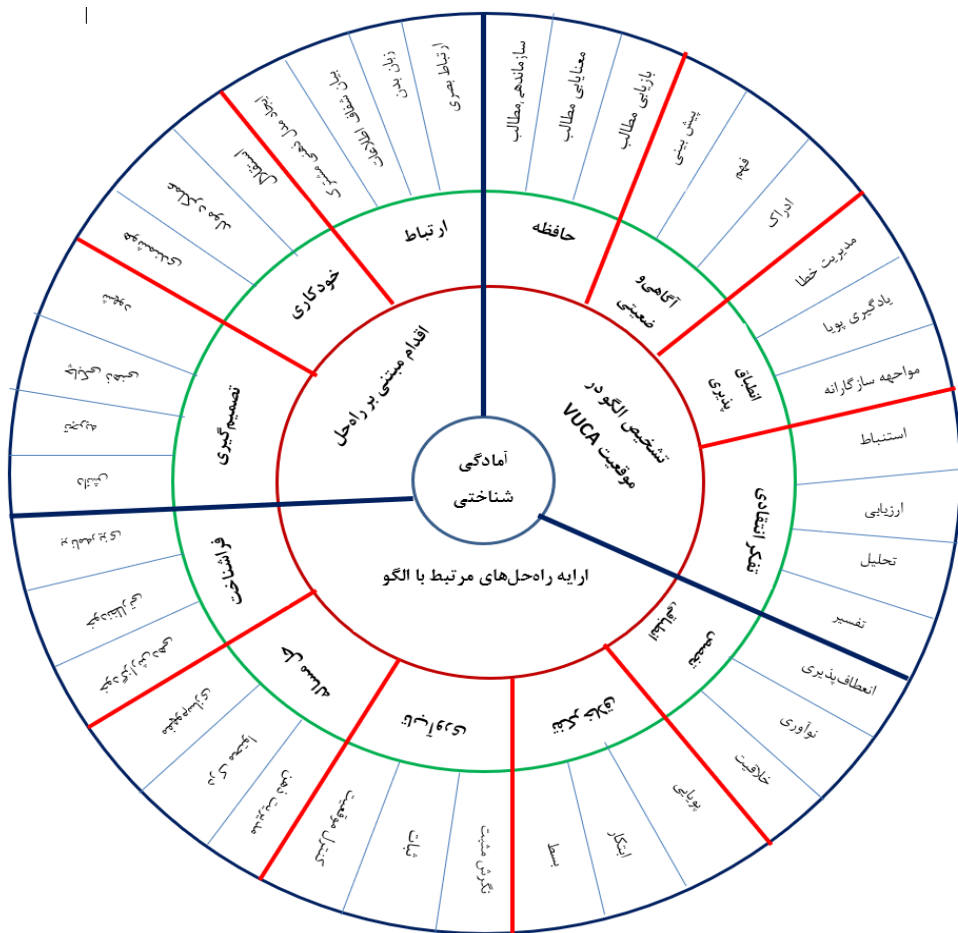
آمادگی شناختی

تشخیص الگو در موقعیت VUCA

ارایه راه‌حل‌های مرتبط با الگو

اقدام مبتنی بر راه‌حل

حافظه

آگاهی و ضعیتی

انطباق پذیری

تفکر انتقادی

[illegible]

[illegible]

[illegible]

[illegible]

فراشناخت

تصمیم گیری

خودکاری

ارتباط

سازماندهی مطالب

معنایابی مطالب

بازیابی مطالب

پیش بینی

فهم

ادراک

مدیریت خطا

یادگیری پویا

مواجهه سازگارانه

استنباط

ارزیابی

تحلیل

تفسیر

انعطاف‌پذیری

نوآوری

خلاقیت

پویایی

ابتکار

بسط

نگرش مثبت

ثبات

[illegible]

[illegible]

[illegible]

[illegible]

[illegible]

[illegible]

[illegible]

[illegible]

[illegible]

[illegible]

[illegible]

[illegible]

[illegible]

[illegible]

زبان بدن

ارتباط بصری